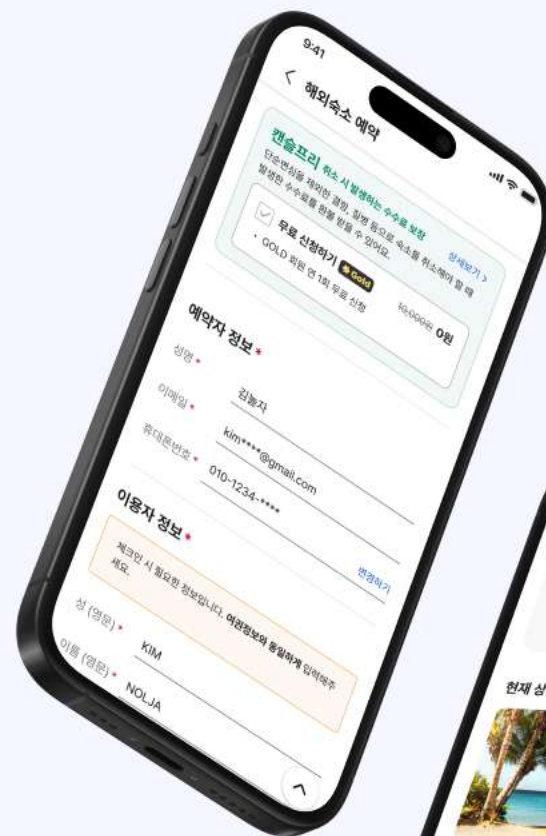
9:41

< 해외숙소 예약

캔슬프리 취소 시 발생하는 수수료 보장

단순변심을 제외한 질병, 질병 등으로 숙소를 취소해야 할 때 발생한 수수료를 환불 받을 수 있어요.

상세보기 >

무료 신청하기 Gold

· GOLD 회원 연 1회 무료 신청

10,000원 0원

예약자 정보 *

성명 * 김놀자

이메일 * kim****@gmail.com

휴대폰번호 * 010-1234-****

이용자 정보 *

체크인 시 필요한 정보입니다. 여권정보와 동일하게 입력해주세요.

변경하기

성 (영문) * KIM

이름 (영문) * NOLJA

현재 상